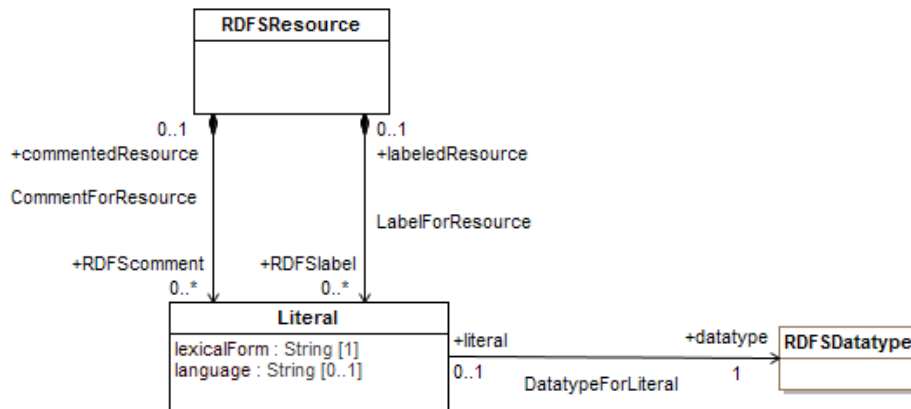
RDFSResource

0..1
+commentedResource

CommentForResource

0..1
+labeledResource

LabelForResource

+RDFScomment
0..*

+RDFSlabel
0..*

Literal
lexicalForm : String [1]
language : String [0..1]

+literal
0..1

DatatypeForLiteral

+datatype
1

RDFSDatatype